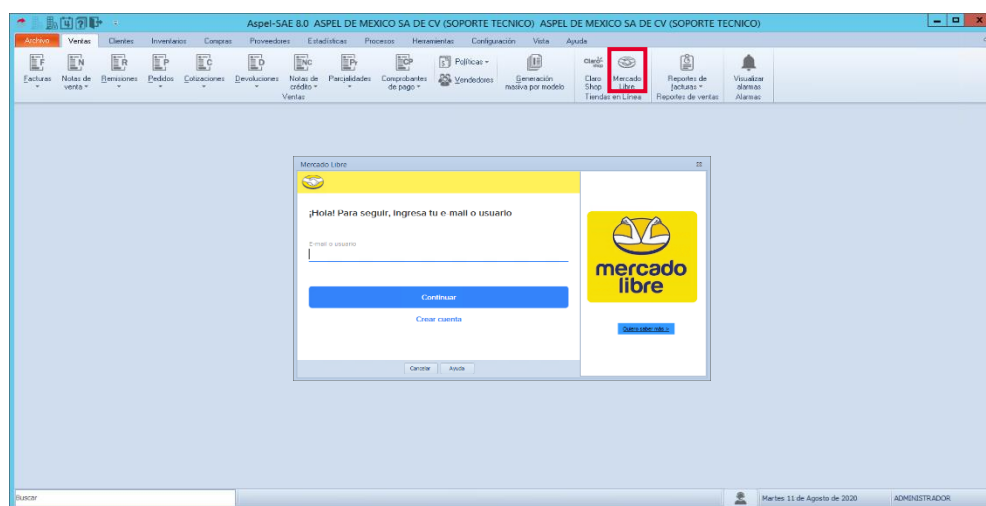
Aspel-SAE 8.0 ASPEL DE MEXICO SA DE CV (SOPORTE TECNICO) ASPEL DE MEXICO SA DE CV (SOPORTE TECNICO)

Archivo Ventas Clientes Inventarios Compras Proveedores Estadísticas Procesos Herramientas Configuración Vista Ayuda

F Facturas
N Notas de venta
R Remisiones
P Pedidos
C Cotizaciones
D Devoluciones
NC Notas de crédito
Pr Parcialidades
CP Comprobantes de pago
Políticas
Vendedores
Generación masiva por modelo
Ventas

Claro Shop
Claro Shop
Mercado Libre
Tiendas en Línea

Reportes de facturas
Reportes de ventas

Visualizar alarmas
Alarmas

Mercado Libre

¡Hola! Para seguir, ingresa tu e mail o usuario

E-mail o usuario

Continuar

Crear cuenta

Cancelar Ayuda

mercado libre

Quiero saber más »

Buscar

Martes 11 de Agosto de 2020

ADMINISTRADOR